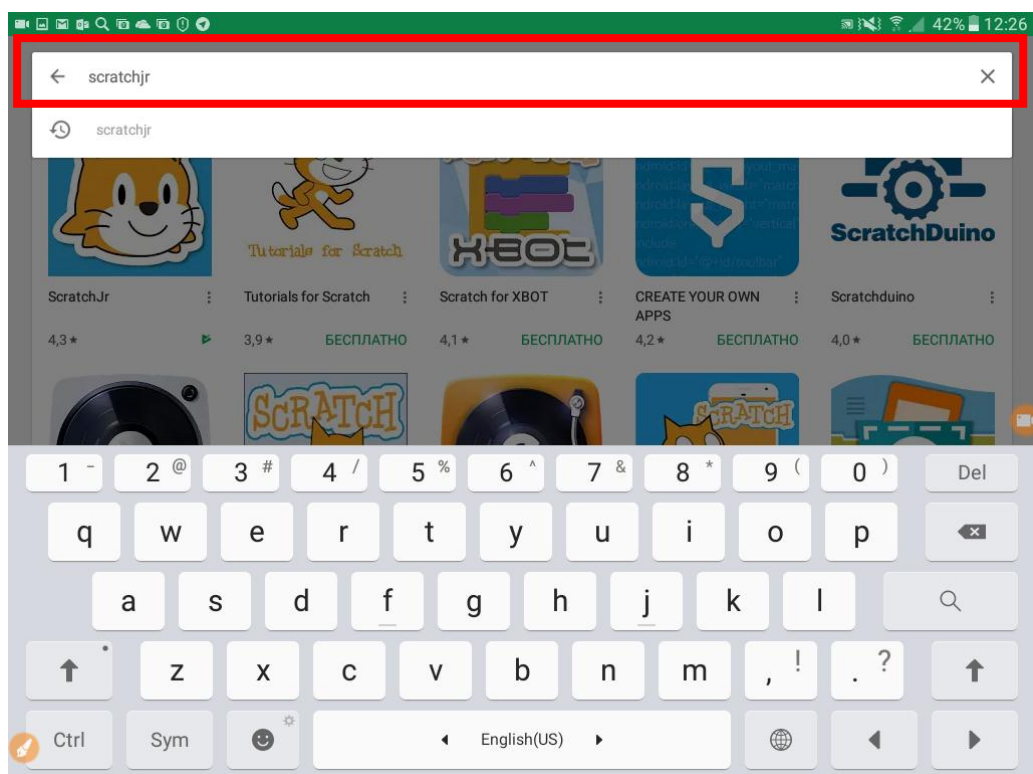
42% 12:26

scratchjr

scratchjr

Tutorials for Scratch

XBOT

ScratchDuino

ScratchJr
4,3 ★

Tutorials for Scratch
3,9 ★ БЕСПЛАТНО

Scratch for XBOT
4,1 ★ БЕСПЛАТНО

CREATE YOUR OWN APPS
4,2 ★ БЕСПЛАТНО

Scratchduino
4,0 ★ БЕСПЛАТНО

SCRATCH

SCRATCH

1 - 2 @ 3 # 4 / 5 % 6 ^ 7 & 8 * 9 ( 0 ) Del
q w e r t y u i o p
a s d f g h j k l
z x c v b n m , ! . ?
Ctrl Sym English(US)